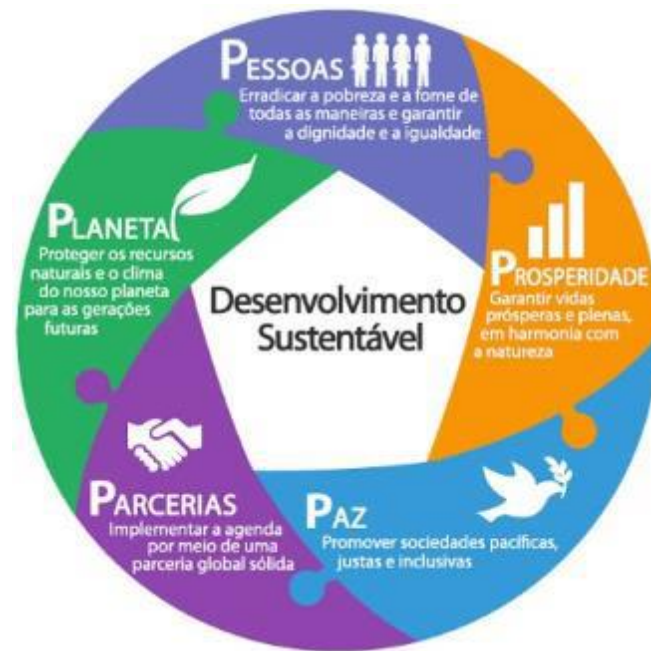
PESSOAS
Erradicar a pobreza e a fome de todas as maneiras e garantir a dignidade e a igualdade

PROSPERIDADE
Garantir vidas prósperas e plenas, em harmonia com a natureza

PAZ
Promover sociedades pacíficas, justas e inclusivas

PARCERIAS
Implementar a agenda por meio de uma parceria global sólida

PLANETA
Proteger os recursos naturais e o clima do nosso planeta para as gerações futuras

Desenvolvimento Sustentável